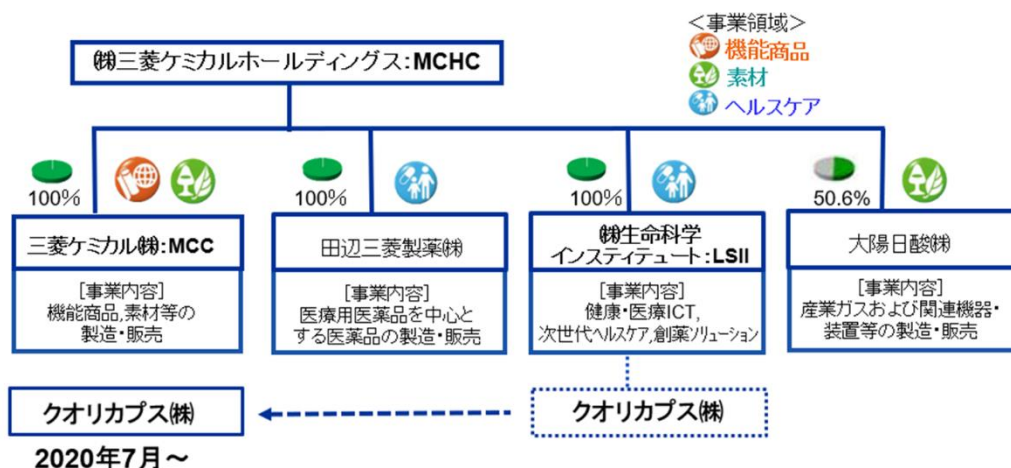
＜事業領域＞
機能商品
素材
ヘルスケア

㈱三菱ケミカルホールディングス：MCHC

100%
三菱ケミカル㈱：MCC
［事業内容］
機能商品,素材等の製造・販売

100%
田辺三菱製薬㈱
［事業内容］
医療用医薬品を中心とする医薬品の製造・販売

100%
㈱生命科学インスティテュート：LSII
［事業内容］
健康・医療ICT,次世代ヘルスケア,創薬ソリューション

50.6%
大陽日酸㈱
［事業内容］
産業ガスおよび関連機器・装置等の製造・販売

クオリカプス㈱
クオリカプス㈱
2020年7月～